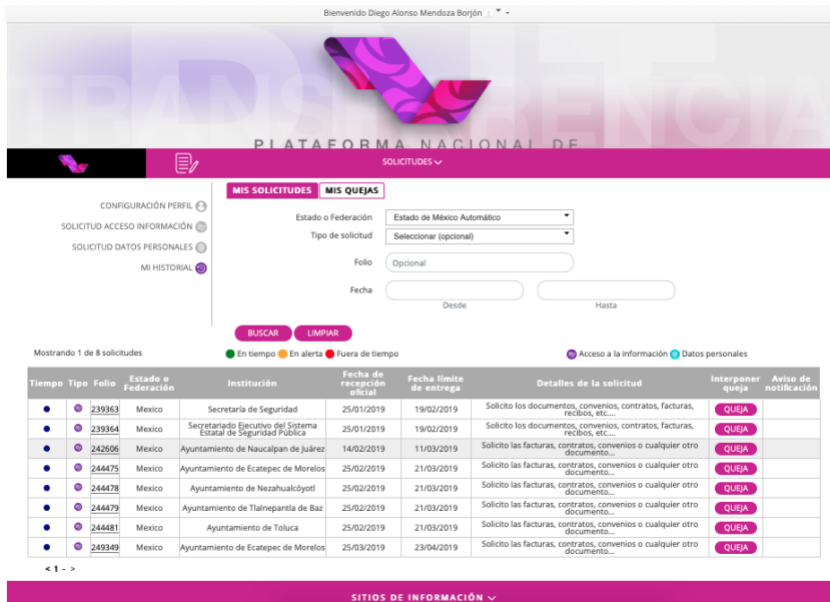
Bienvenido Diego Alonso Mendoza Borjón

TRANSPARENCIA

PLATAFORMA NACIONAL DE

SOLICITUDES

MIS SOLICITUDES MIS QUEJAS

CONFIGURACIÓN PERFIL
SOLICITUD ACCESO INFORMACIÓN
SOLICITUD DATOS PERSONALES
MI HISTORIAL

Estado o Federación: Estado de México Automático
Tipo de solicitud: Seleccionar (opcional)
Folio: Opcional
Fecha: Desde Hasta

BUSCAR LIMPIAR

Mostrando 1 de 8 solicitudes

En tiempo En alerta Fuera de tiempo

Acceso a la información Datos personales

| Tiempo | Tipo | Folio | Estado o Federación | Institución | Fecha de recepción oficial | Fecha límite de entrega | Detalles de la solicitud | Interponer queja | Aviso de notificación |
|---|---|---|---|---|---|---|---|---|---|
| ● | ● | 239363 | Mexico | Secretaría de Seguridad | 25/01/2019 | 19/02/2019 | Solicito los documentos, convenios, contratos, facturas, recibos, etc.... | QUEJA | |
| ● | ● | 239364 | Mexico | Secretariado Ejecutivo del Sistema Estatal de Seguridad Pública | 25/01/2019 | 19/02/2019 | Solicito los documentos, convenios, contratos, facturas, recibos, etc.... | QUEJA | |
| ● | ● | 242606 | Mexico | Ayuntamiento de Naucalpan de Juárez | 14/02/2019 | 11/03/2019 | Solicito las facturas, contratos, convenios o cualquier otro documento... | QUEJA | |
| ● | ● | 244475 | Mexico | Ayuntamiento de Ecatepec de Morelos | 25/02/2019 | 21/03/2019 | Solicito las facturas, contratos, convenios o cualquier otro documento... | QUEJA | |
| ● | ● | 244478 | Mexico | Ayuntamiento de Nezahualcóyotl | 25/02/2019 | 21/03/2019 | Solicito las facturas, contratos, convenios o cualquier otro documento... | QUEJA | |
| ● | ● | 244479 | Mexico | Ayuntamiento de Tlalnepantla de Baz | 25/02/2019 | 21/03/2019 | Solicito las facturas, contratos, convenios o cualquier otro documento... | QUEJA | |
| ● | ● | 244481 | Mexico | Ayuntamiento de Toluca | 25/02/2019 | 21/03/2019 | Solicito las facturas, contratos, convenios o cualquier otro documento... | QUEJA | |
| ● | ● | 249349 | Mexico | Ayuntamiento de Ecatepec de Morelos | 25/03/2019 | 23/04/2019 | Solicito las facturas, contratos, convenios o cualquier otro documento... | QUEJA | |

< 1 - >

SITIOS DE INFORMACIÓN